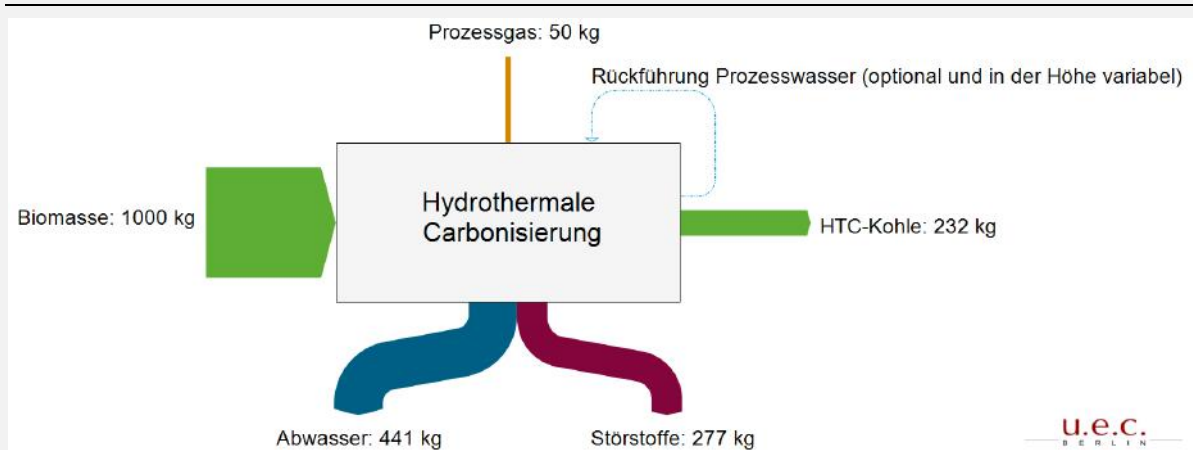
Prozessgas: 50 kg

Rückführung Prozesswasser (optional und in der Höhe variabel)

Biomasse: 1000 kg

Hydrothermale Carbonisierung

HTC-Kohle: 232 kg

Abwasser: 441 kg

Störstoffe: 277 kg

u.e.c.
BERLIN